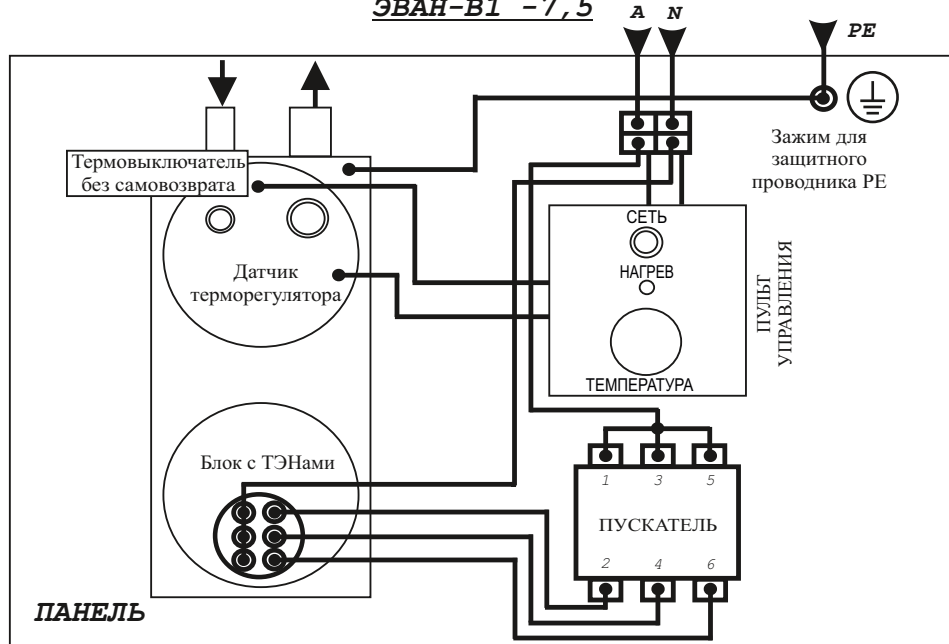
ЭВАН-В1 -7,5

A N

PE

Зажим для защитного проводника PE

Термовыключатель без самовозврата

Датчик терморегулятора

СЕТЬ

НАГРЕВ

ТЕМПЕРАТУРА

ПУЛЬТ УПРАВЛЕНИЯ

Блок с ТЭНами

1 3 5

ПУСКАТЕЛЬ

2 4 6

ПАНЕЛЬ